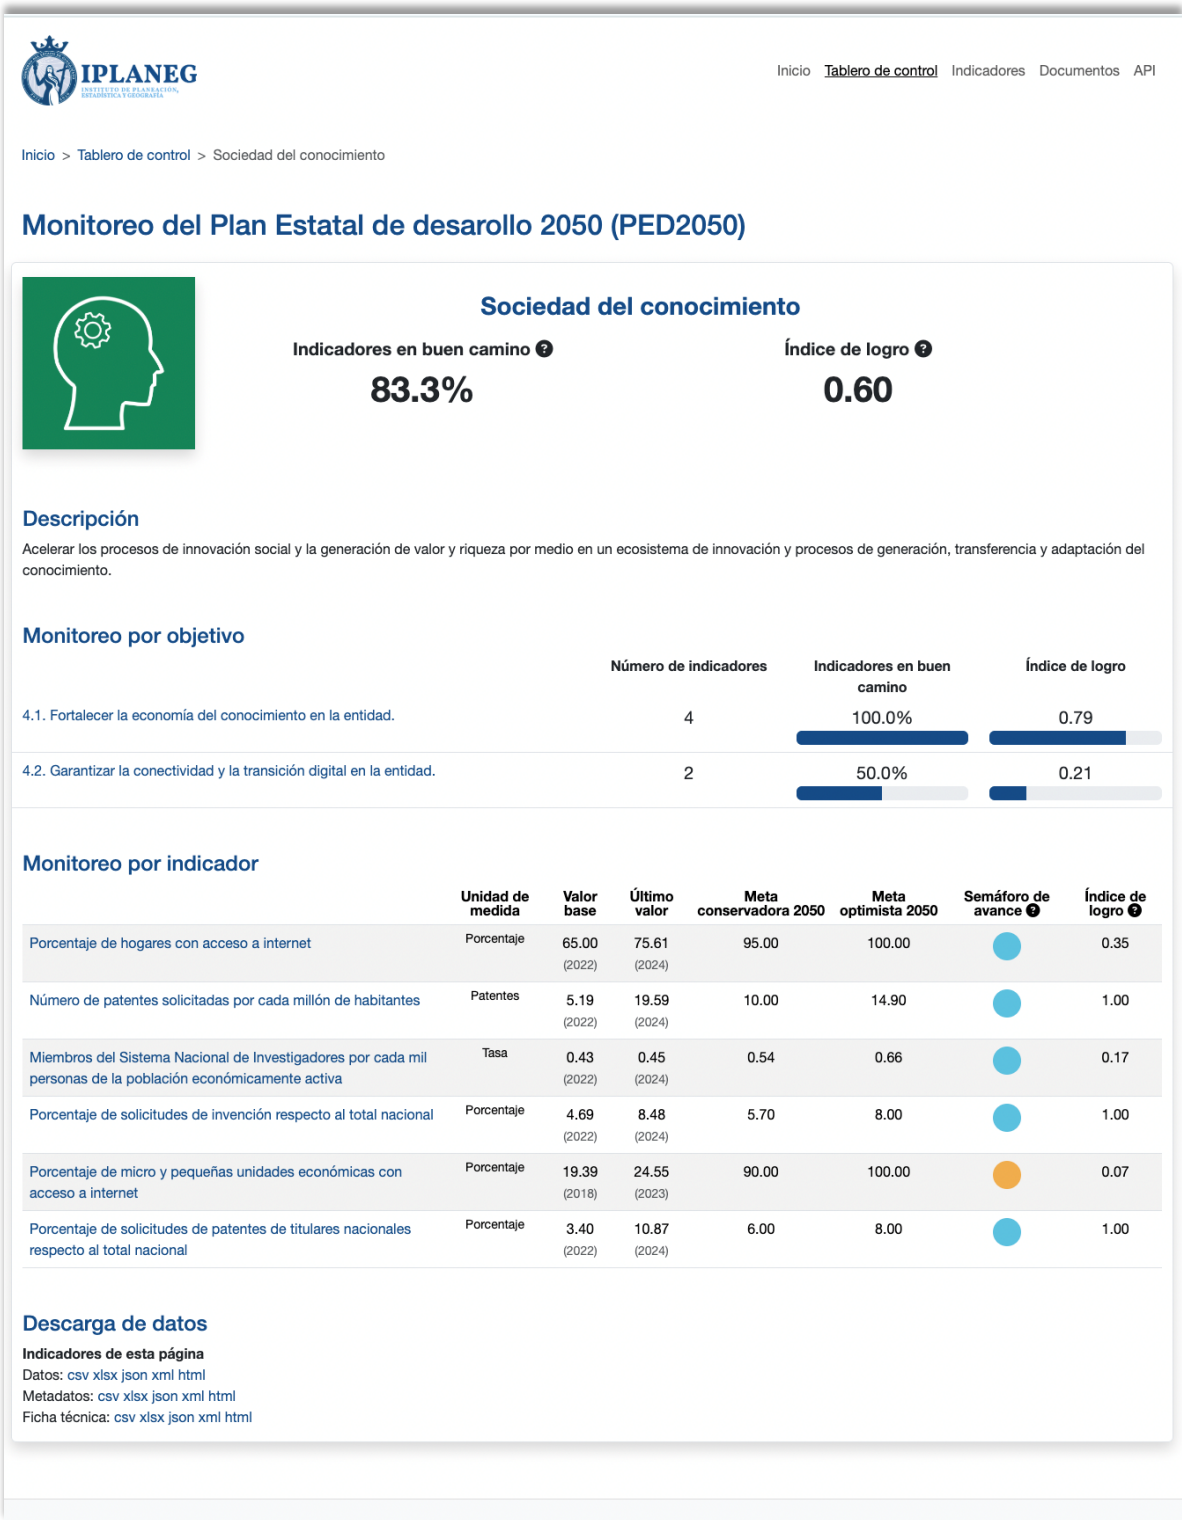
IPLANEG
INSTITUTO DE PLANEACIÓN, ESTADÍSTICA Y GEOGRAFÍA

Inicio Tablero de control Indicadores Documentos API

Inicio > Tablero de control > Sociedad del conocimiento

Monitoreo del Plan Estatal de desarollo 2050 (PED2050)

Sociedad del conocimiento

Indicadores en buen camino
83.3%

Índice de logro
0.60

Descripción

Acelerar los procesos de innovación social y la generación de valor y riqueza por medio en un ecosistema de innovación y procesos de generación, transferencia y adaptación del conocimiento.

Monitoreo por objetivo

| | Número de indicadores | Indicadores en buen camino | Índice de logro |
|---|---|---|---|
| 4.1. Fortalecer la economía del conocimiento en la entidad. | 4 | 100.0% | 0.79 |
| 4.2. Garantizar la conectividad y la transición digital en la entidad. | 2 | 50.0% | 0.21 |

Monitoreo por indicador

| | Unidad de medida | Valor base | Último valor | Meta conservadora 2050 | Meta optimista 2050 | Semáforo de avance | Índice de logro |
|---|---|---|---|---|---|---|---|
| Porcentaje de hogares con acceso a internet | Porcentaje | 65.00 (2022) | 75.61 (2024) | 95.00 | 100.00 | | 0.35 |
| Número de patentes solicitadas por cada millón de habitantes | Patentes | 5.19 (2022) | 19.59 (2024) | 10.00 | 14.90 | | 1.00 |
| Miembros del Sistema Nacional de Investigadores por cada mil personas de la población económicamente activa | Tasa | 0.43 (2022) | 0.45 (2024) | 0.54 | 0.66 | | 0.17 |
| Porcentaje de solicitudes de invención respecto al total nacional | Porcentaje | 4.69 (2022) | 8.48 (2024) | 5.70 | 8.00 | | 1.00 |
| Porcentaje de micro y pequeñas unidades económicas con acceso a internet | Porcentaje | 19.39 (2018) | 24.55 (2023) | 90.00 | 100.00 | | 0.07 |
| Porcentaje de solicitudes de patentes de titulares nacionales respecto al total nacional | Porcentaje | 3.40 (2022) | 10.87 (2024) | 6.00 | 8.00 | | 1.00 |

Descarga de datos

Indicadores de esta página
Datos: csv xlsx json xml html
Metadatos: csv xlsx json xml html
Ficha técnica: csv xlsx json xml html